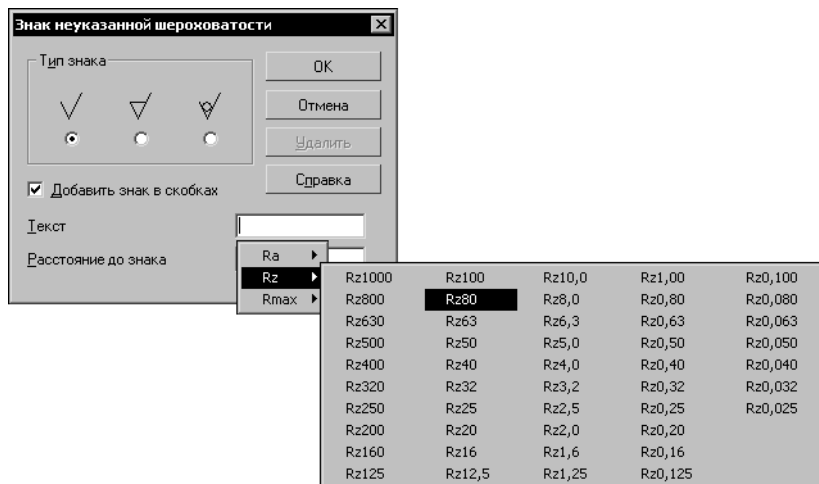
Знак неуказанной шероховатости

Тип знака

OK

Отмена

Удалить

Справка

Добавить знак в скобках

Текст

Расстояние до знака

Ra
Rz
Rmax

| Rz1000 | Rz100 | Rz10,0 | Rz1,00 | Rz0,100 |
|---|---|---|---|---|
| Rz800 | Rz80 | Rz8,0 | Rz0,80 | Rz0,080 |
| Rz630 | Rz63 | Rz6,3 | Rz0,63 | Rz0,063 |
| Rz500 | Rz50 | Rz5,0 | Rz0,50 | Rz0,050 |
| Rz400 | Rz40 | Rz4,0 | Rz0,40 | Rz0,040 |
| Rz320 | Rz32 | Rz3,2 | Rz0,32 | Rz0,032 |
| Rz250 | Rz25 | Rz2,5 | Rz0,25 | Rz0,025 |
| Rz200 | Rz20 | Rz2,0 | Rz0,20 | |
| Rz160 | Rz16 | Rz1,6 | Rz0,16 | |
| Rz125 | Rz12,5 | Rz1,25 | Rz0,125 | |